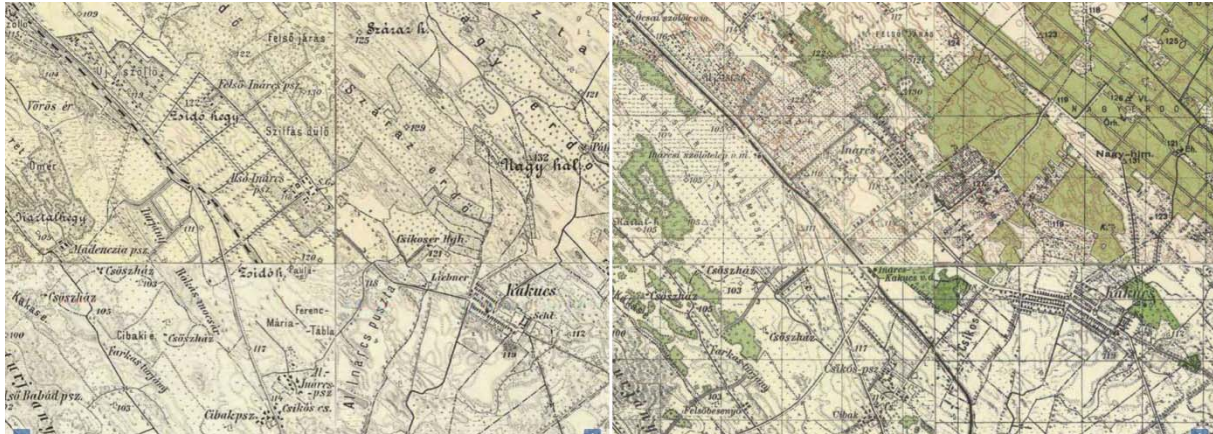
Zollo
109
Felső járás
Száraz h.
125
Ujszőlő
Felső-Inárcs psz.
122
130
Vörös ér
127
Zsidó hegy
Szilfás dűlő
Száraz erdő
129
Nagy erdő
121
Nagy halom
132
Ómer
Alsó-Inárcs psz.
Kiscsalhegy
Madenczia psz.
105
Csikóser Rgh.
121
Csőszház
103
Csőszház
Zsidós
Liebner
Kakucs
Ferenc-Mária-Tábla
Cibakie
Csőszház
Farkas
117
Alinárcs puszta
118
Schl.
112
Il-Inárcs psz
Csikós cs.
Cibakpsz.
Alsó Babád psz.
103
Felső járás
Felső szőlő
Inárcsi szőlőtelep
105
Inárcs
Nagy-hm.
123
Csőszház
103
Csőszház
Inárcs-Kakucs
Kakucs
Csikós
Farkas
Csikós-psz.
117
Cibak
103
Felsőbesenyő